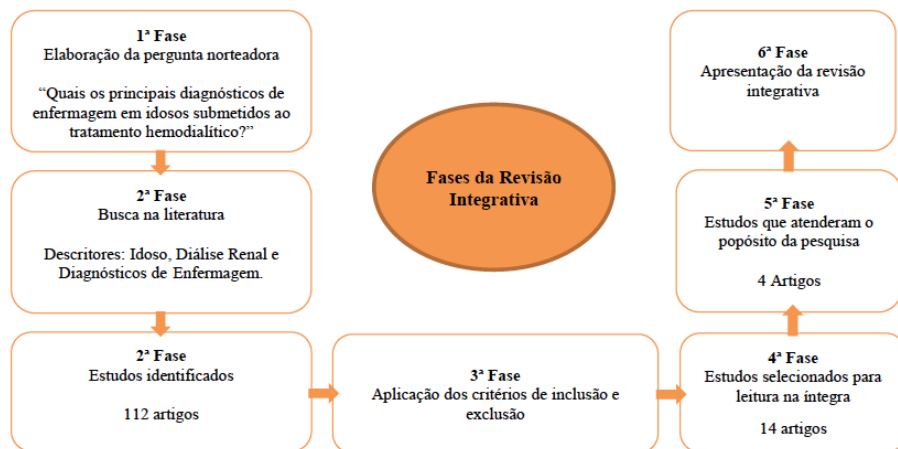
1ª Fase
Elaboração da pergunta norteadora

"Quais os principais diagnósticos de enfermagem em idosos submetidos ao tratamento hemodialítico?"

2ª Fase
Busca na literatura

Descritores: Idoso, Diálise Renal e Diagnósticos de Enfermagem.

2ª Fase
Estudos identificados

112 artigos

Fases da Revisão Integrativa

3ª Fase
Aplicação dos critérios de inclusão e exclusão

4ª Fase
Estudos selecionados para leitura na íntegra

14 artigos

5ª Fase
Estudos que atenderam o popósito da pesquisa

4 Artigos

6ª Fase
Apresentação da revisão integrativa